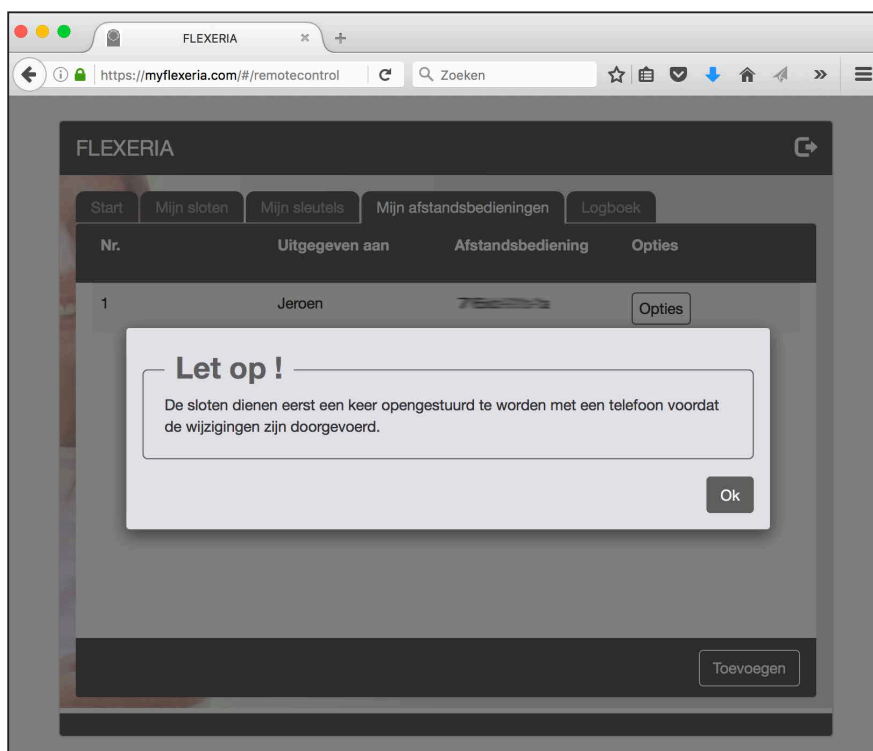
FLEXERIA

https://myflexeria.com/#/remotecontrol

Zoeken

FLEXERIA

Start | Mijn sloten | Mijn sleutels | Mijn afstandsbedieningen | Logboek

| Nr. | Uitgegeven aan | Afstandsbediening | Opties |
|---|---|---|---|
| 1 | Jeroen | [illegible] | Opties |

Let op !

De sloten dienen eerst een keer opengestuurd te worden met een telefoon voordat de wijzigingen zijn doorgevoerd.

Ok

Toevoegen